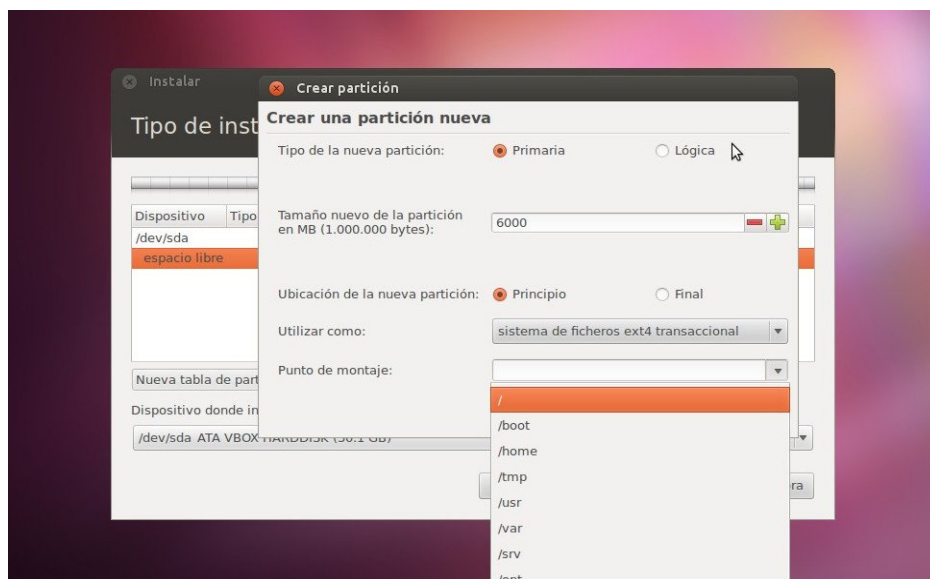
Instalar

Tipo de inst

Dispositivo Tipo
/dev/sda
espacio libre

Nueva tabla de part

Dispositivo donde in

/dev/sda ATA VBOX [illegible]

ra

Crear partición

Crear una partición nueva

Tipo de la nueva partición: Primaria Lógica

Tamaño nuevo de la partición en MB (1.000.000 bytes): 6000

Ubicación de la nueva partición: Principio Final

Utilizar como: sistema de ficheros ext4 transaccional

Punto de montaje:

/
/boot
/home
/tmp
/usr
/var
/srv
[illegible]